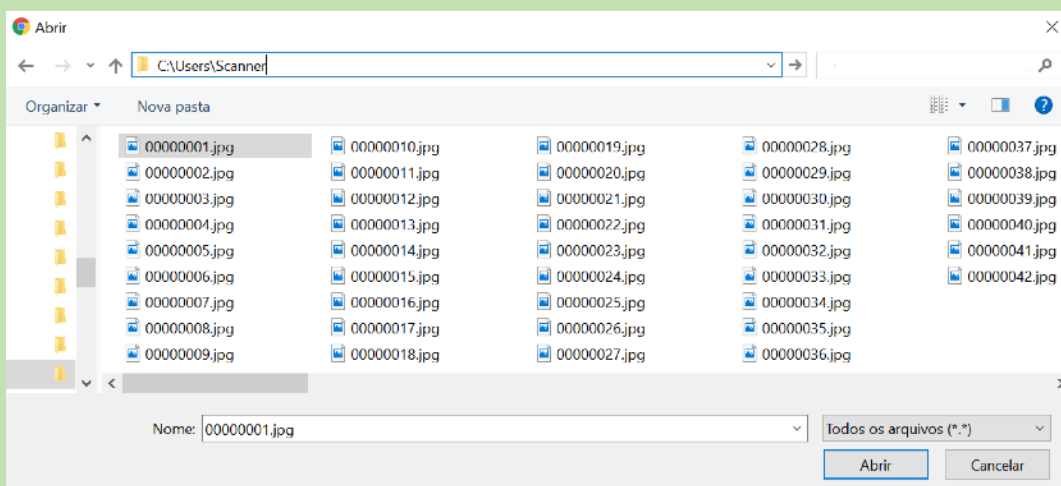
Abrir

C:\Users\Scanner

Organizar ▾ Nova pasta

00000001.jpg
00000002.jpg
00000003.jpg
00000004.jpg
00000005.jpg
00000006.jpg
00000007.jpg
00000008.jpg
00000009.jpg

00000010.jpg
00000011.jpg
00000012.jpg
00000013.jpg
00000014.jpg
00000015.jpg
00000016.jpg
00000017.jpg
00000018.jpg

00000019.jpg
00000020.jpg
00000021.jpg
00000022.jpg
00000023.jpg
00000024.jpg
00000025.jpg
00000026.jpg
00000027.jpg

00000028.jpg
00000029.jpg
00000030.jpg
00000031.jpg
00000032.jpg
00000033.jpg
00000034.jpg
00000035.jpg
00000036.jpg

00000037.jpg
00000038.jpg
00000039.jpg
00000040.jpg
00000041.jpg
00000042.jpg

Nome: 00000001.jpg

Todos os arquivos (*.*)

Abrir Cancelar